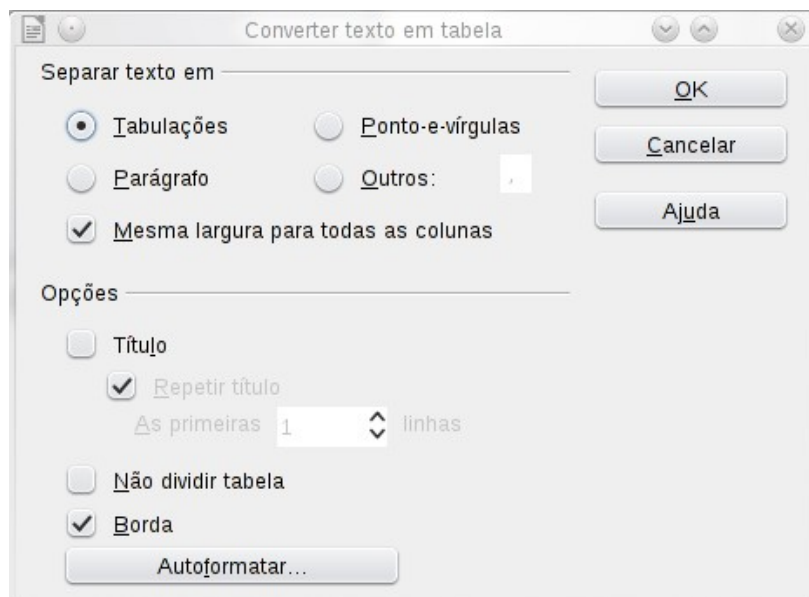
Converter texto em tabela

Separar texto em

Tabulações

Ponto-e-vírgulas

Parágrafo

Outros: ,

Mesma largura para todas as colunas

Opções

Título

Repetir título

As primeiras 1 linhas

Não dividir tabela

Borda

Autoformatar...

OK

Cancelar

Ajuda